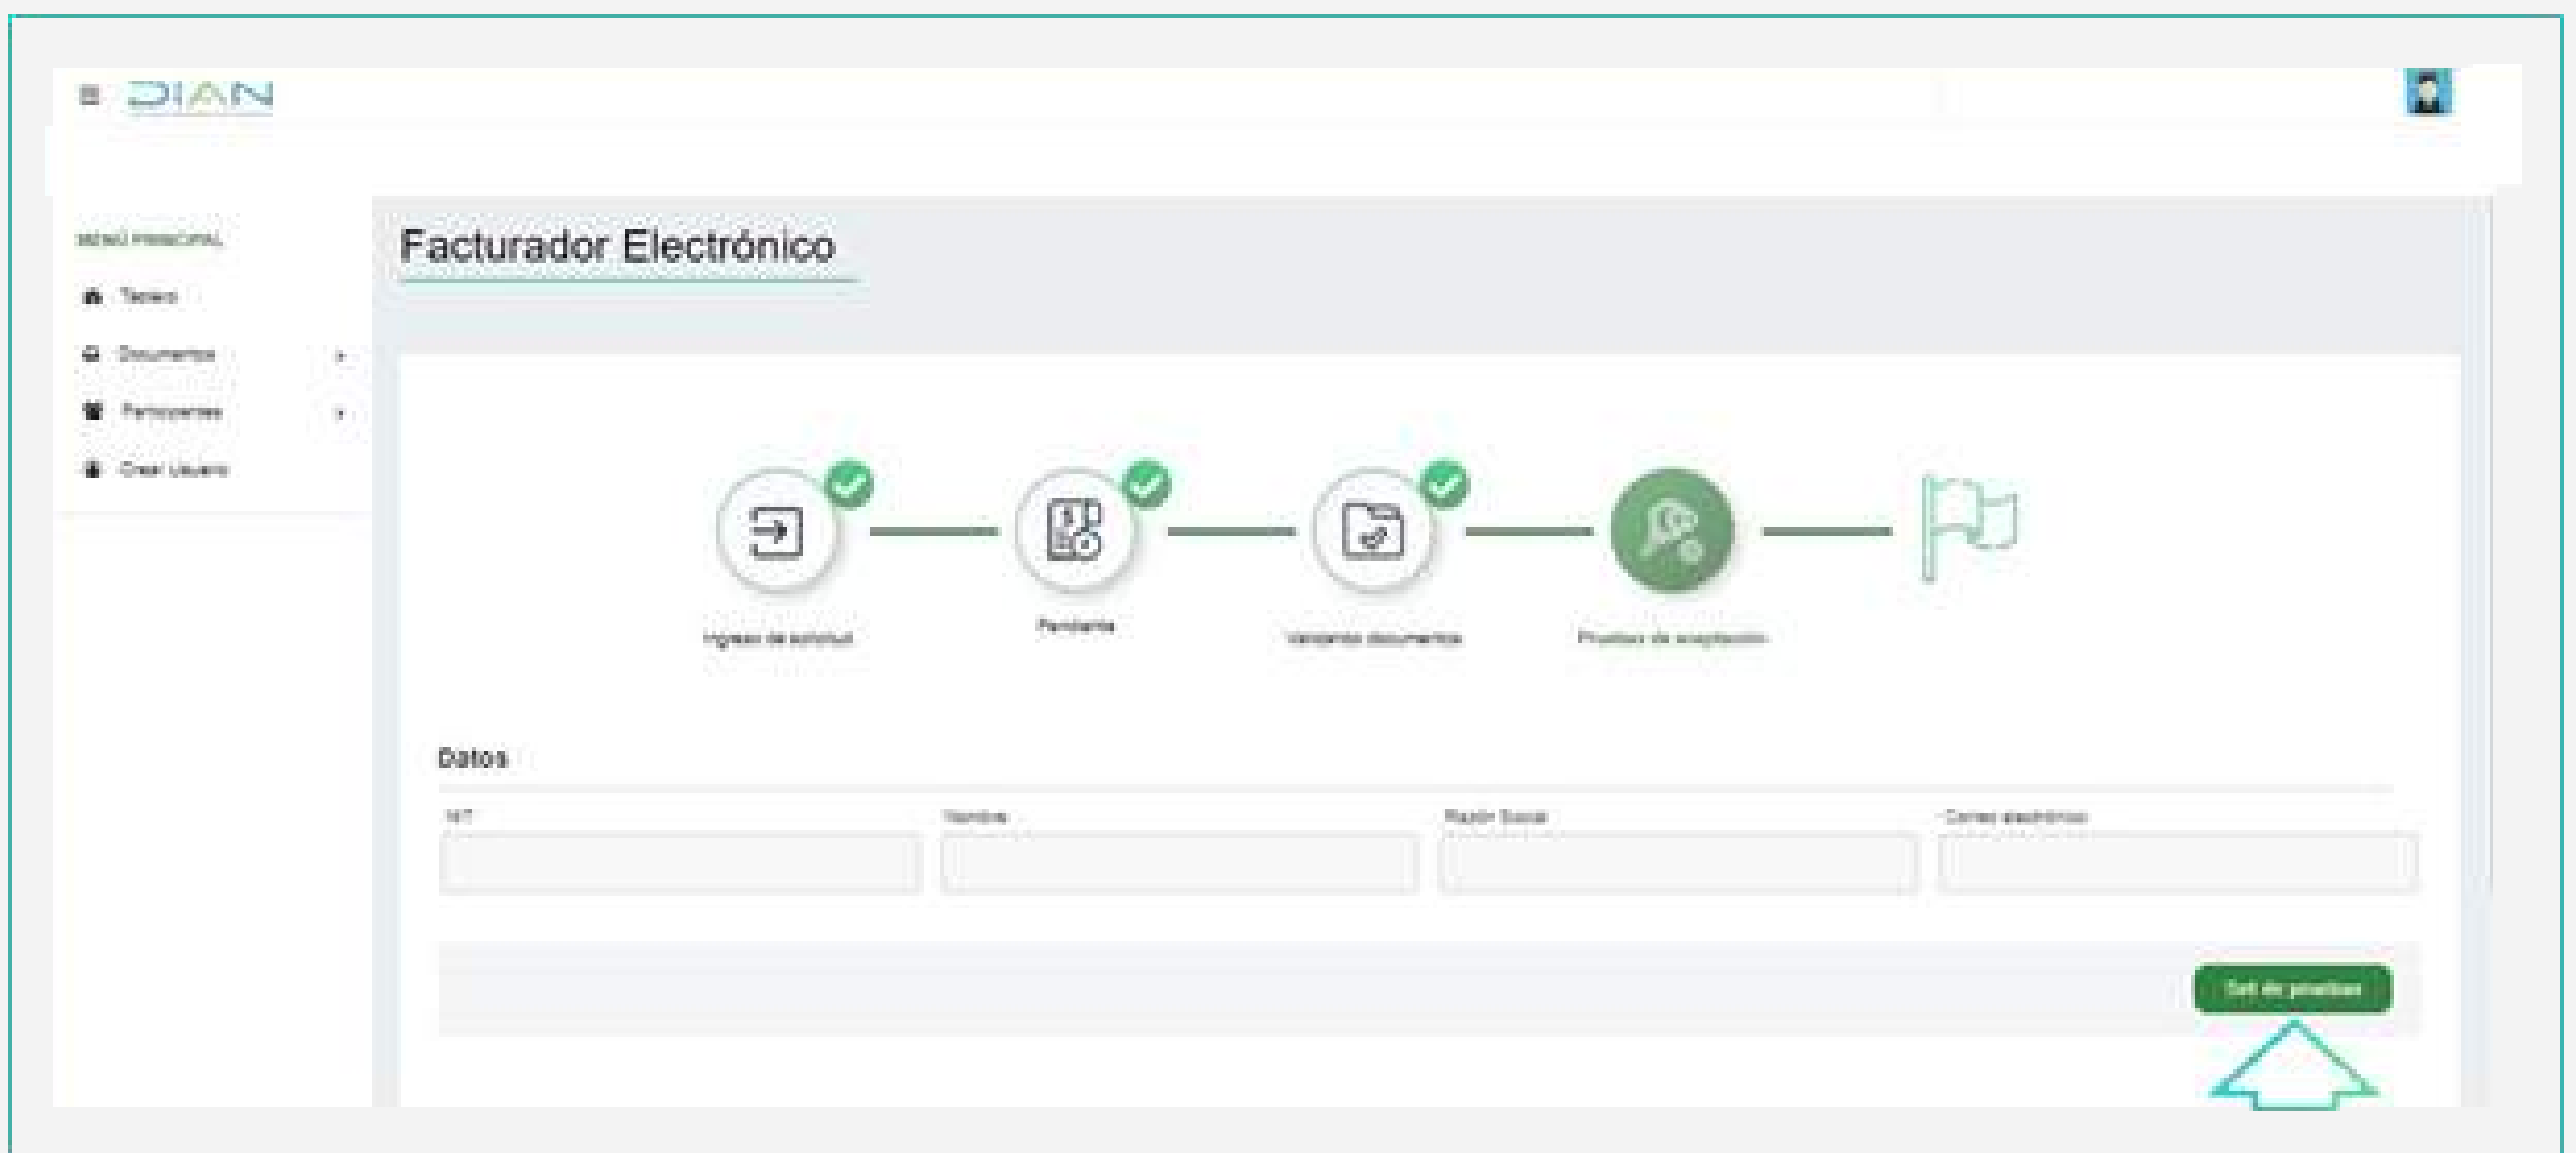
DIAN

MENÚ PRINCIPAL

Tablero

Documentos

Participantes

Crear Usuario

Facturador Electrónico

Ingreso de solicitud

Pendiente

Validando documentos

Pruebas de aceptación

Datos

NIT

Nombre

Razón Social

Correo electrónico

Set de pruebas